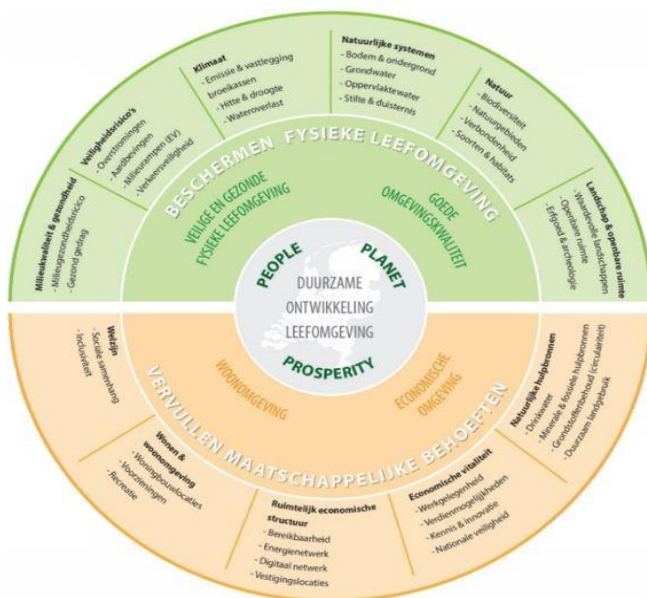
Klimaat
- Emissie & vastlegging broeikassen
- Hitte & droogte
- Wateroverlast

Natuurlijke systemen
- Bodem & ondergrond
- Grondwater
- Oppervlaktewater
- Stilte & duisternis

Natuur
- Biodiversiteit
- Natuurgebieden
- Verbondenheid
- Soorten & habitats

Veiligheidsrisico's
- Overstromingen
- Aardbevingen
- Milieurampen (EV)
- Verkeersveiligheid

Milieukwaliteit & gezondheid
- Milieugezondheidsrisico
- Gezond gedrag

Landschap & openbare ruimte
- Waardevolle landschappen
- Openbare ruimte
- Erfgoed & archeologie

BESCHERMEN FYSIEKE LEEFOMGEVING

VEILIGE EN GEZONDE FYSIEKE LEEFOMGEVING

GOEDE OMGEVINGSKWALITEIT

PEOPLE
PLANET
DUURZAME ONTWIKKELING LEEFOMGEVING
PROSPERITY

WOONOMGEVING

ECONOMISCHE OMGEVING

VERVULLEN MAATSCHAPPELIJKE BEHOEFTEN

Welzijn
- Sociale samenhang
- Inclusiviteit

Natuurlijke hulpbronnen
- Drinkwater
- Minerale & fossiele hulpbronnen
- Grondstoffenbehoud (circulariteit)
- Duurzaam landgebruik

Wonen & woonomgeving
- Woningbouwlocaties
- Voorzieningen
- Recreatie

Ruimtelijk economische structuur
- Bereikbaarheid
- Energienetwerk
- Digitaal netwerk
- Vestigingslocaties

Economische vitaliteit
- Werkgelegenheid
- Verdienmogelijkheden
- Kennis & innovatie
- Nationale veiligheid